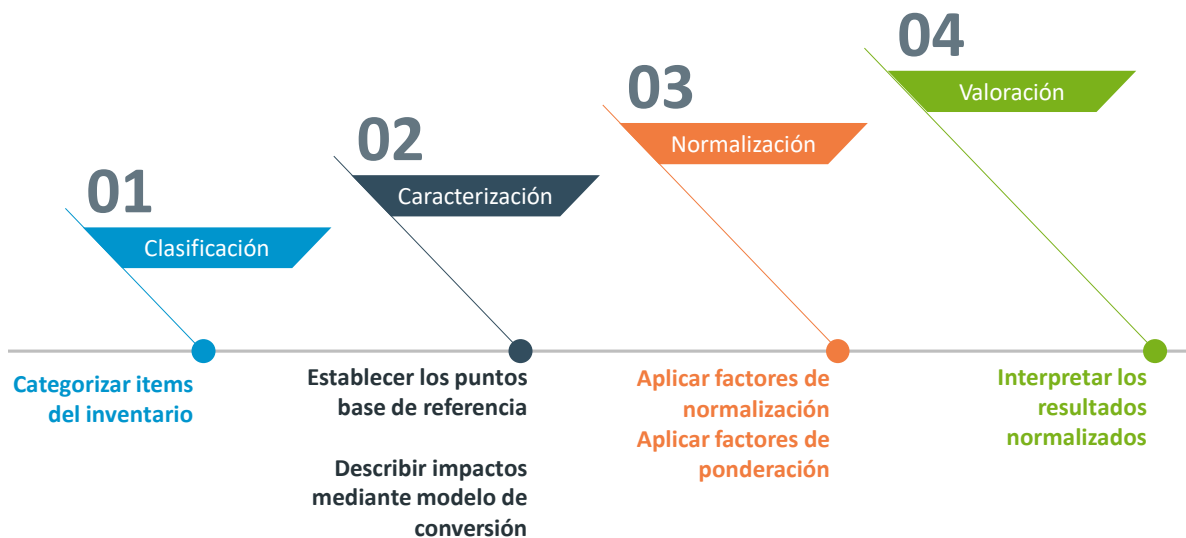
01
Clasificación

02
Caracterización

03
Normalización

04
Valoración

Categorizar items del inventario

Establecer los puntos base de referencia

Describir impactos mediante modelo de conversión

Aplicar factores de normalización
Aplicar factores de ponderación

Interpretar los resultados normalizados